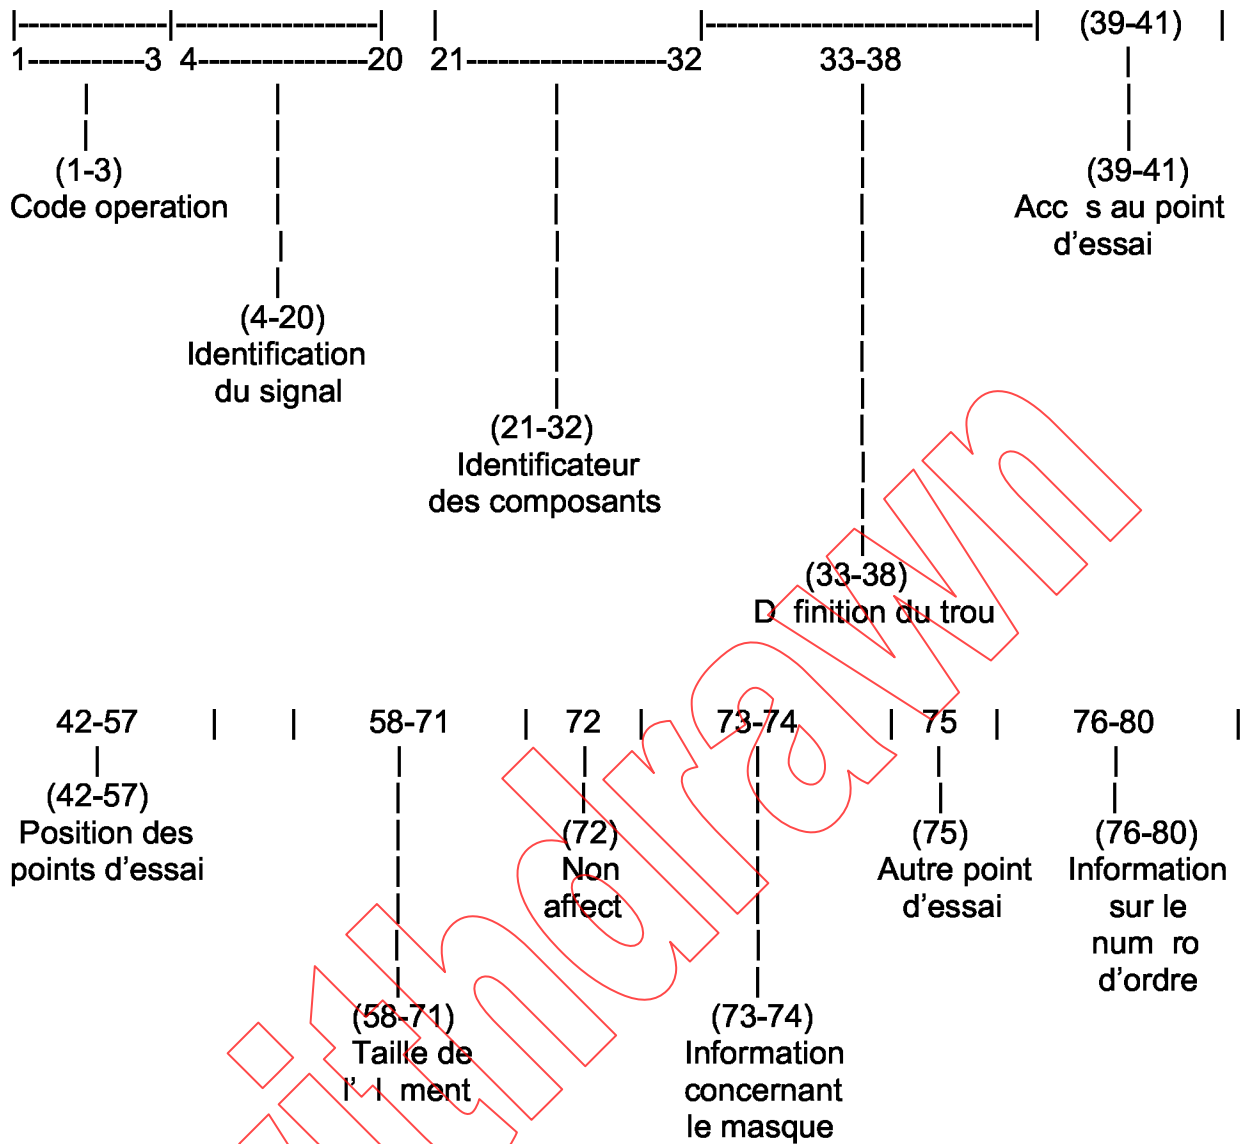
1----------3 4---------------20 21-----------------32 33-38 (39-41)

(1-3)
Code operation

(4-20)
Identification
du signal

(21-32)
Identificateur
des composants

(33-38)
D finition du trou

(39-41)
Acc s au point
d'essai

42-57 58-71 72 73-74 75 76-80

(42-57)
Position des
points d'essai

(58-71)
Taille de
l' l ment

(72)
Non
affect

(73-74)
Information
concernant
le masque

(75)
Autre point
d'essai

(76-80)
Information
sur le
num ro
d'ordre

Withdrawn